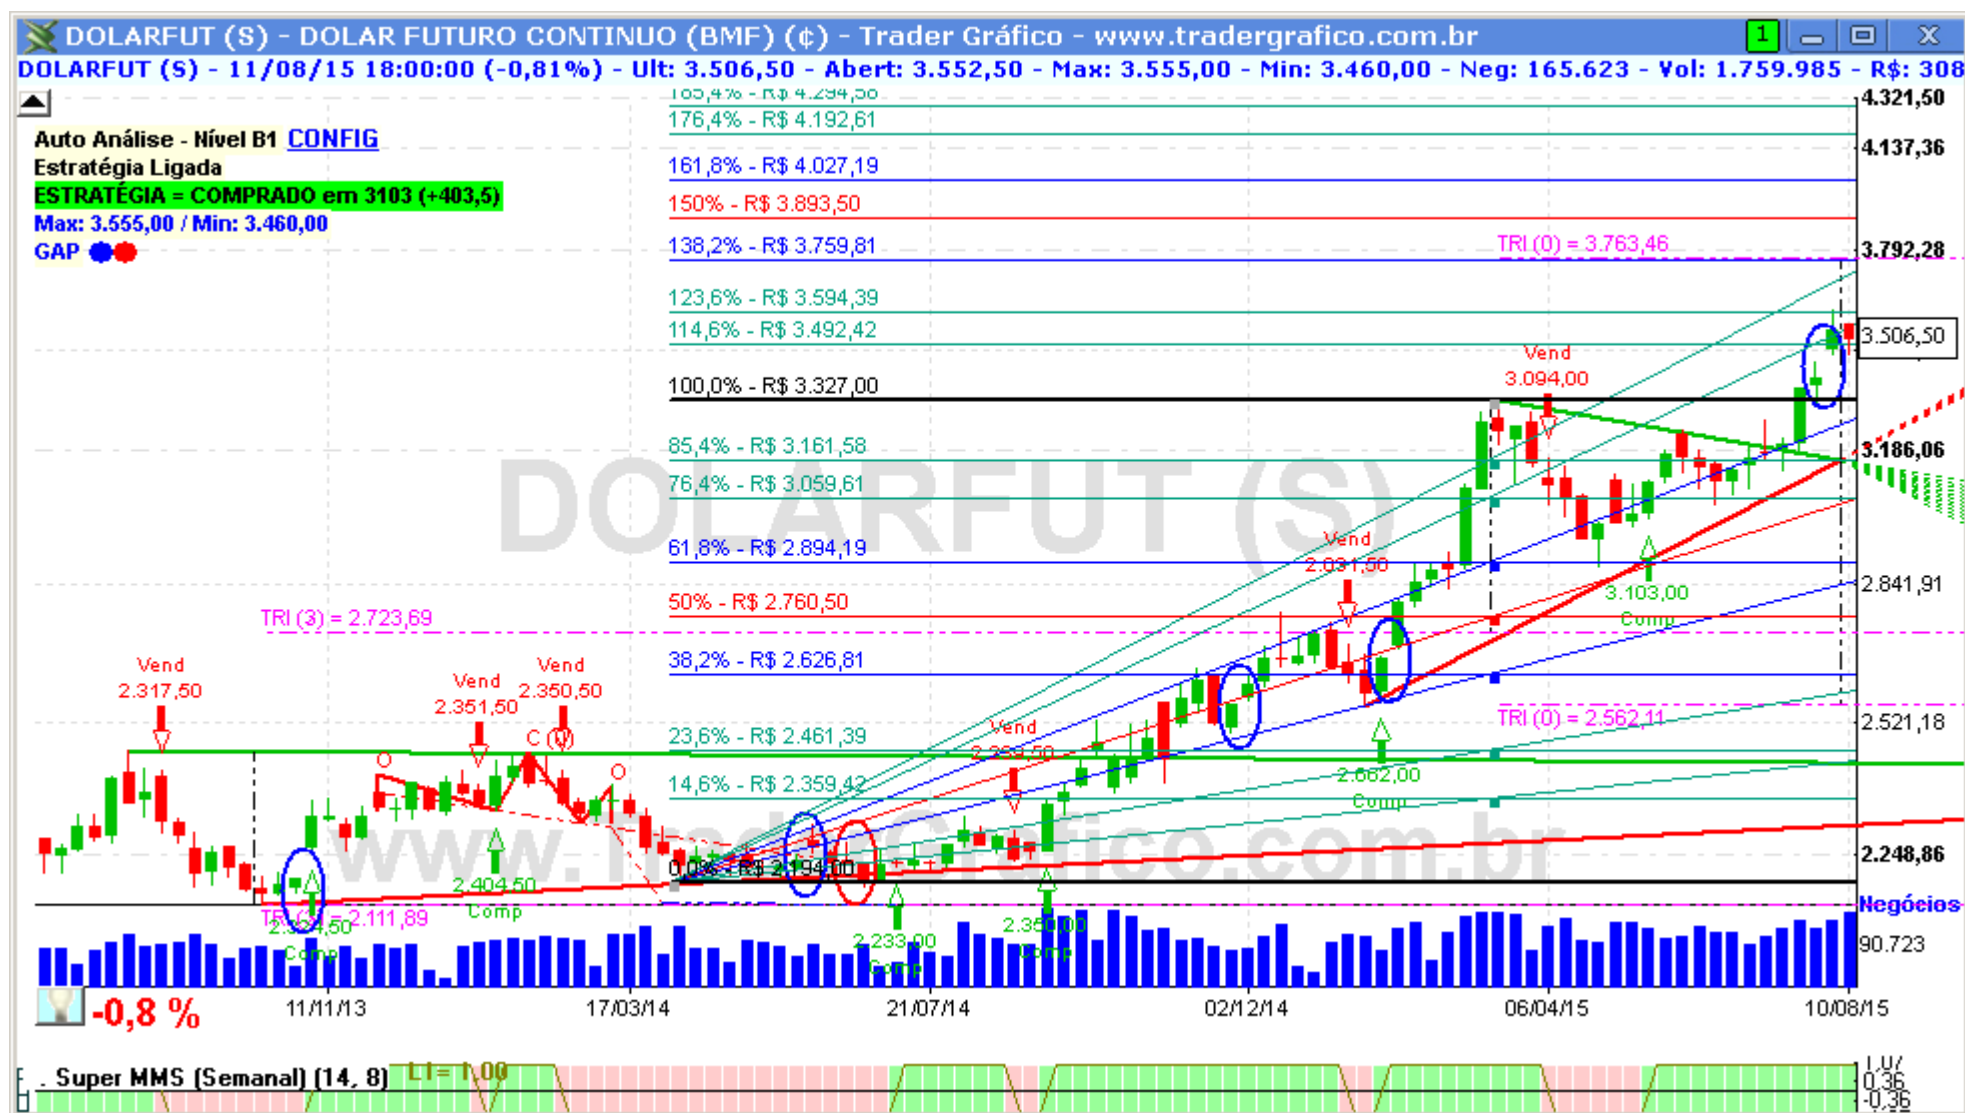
DOLARFUT (S) - DOLAR FUTURO CONTINUO (BMF) (¢) - Trader Gráfico - www.tradergrafico.com.br

DOLARFUT (S) - 11/08/15 18:00:00 (-0,81%) - Ult: 3.506,50 - Abert: 3.552,50 - Max: 3.555,00 - Min: 3.460,00 - Neg: 165.623 - Vol: 1.759.985 - R$: 308

Auto Análise - Nível B1 CONFIG
Estratégia Ligada
ESTRATÉGIA = COMPRADO em 3103 (+403,5)
Max: 3.555,00 / Min: 3.460,00
GAP

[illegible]
176,4% - R$ 4.192,61
161,8% - R$ 4.027,19
150% - R$ 3.893,50
138,2% - R$ 3.759,81
123,6% - R$ 3.594,39
114,6% - R$ 3.492,42
100,0% - R$ 3.327,00
85,4% - R$ 3.161,58
76,4% - R$ 3.059,61
61,8% - R$ 2.894,19
50% - R$ 2.760,50
38,2% - R$ 2.626,81
23,6% - R$ 2.461,39
14,6% - R$ 2.359,42
0,0% - R$ 2.194,00

TRI (0) = 3.763,46
TRI (3) = 2.723,69
TRI (0) = 2.562,11
TRI (3) = 2.111,89

Vend 2.317,50
Vend 2.351,50
Vend 2.350,50
Vend 2.233,50
Vend 2.031,50
Vend 3.094,00
2.404,50 Comp
2.324,50 Comp
2.233,00 Comp
2.350,00 Comp
2.662,00 Comp
3.103,00 Comp

4.321,50
4.137,36
3.792,28
3.506,50
3.186,06
2.841,91
2.521,18
2.248,86
Negócios
90.723

DOLARFUT (S)
www.tradergrafico.com.br

-0,8 %
11/11/13
17/03/14
21/07/14
02/12/14
06/04/15
10/08/15

Super MMS (Semanal) (14, 8)
LI= 1,00
1,07
0,36
-0,36